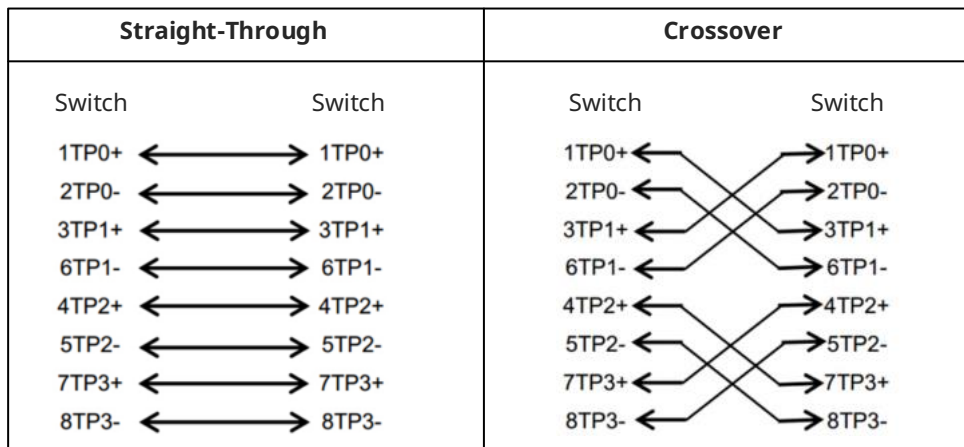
| Straight-Through | Crossover |
|---|---|
| Switch Switch<br>1TP0+ 1TP0+<br>2TP0- 2TP0-<br>3TP1+ 3TP1+<br>6TP1- 6TP1-<br>4TP2+ 4TP2+<br>5TP2- 5TP2-<br>7TP3+ 7TP3+<br>8TP3- 8TP3- | Switch Switch<br>1TP0+ 1TP0+<br>2TP0- 2TP0-<br>3TP1+ 3TP1+<br>6TP1- 6TP1-<br>4TP2+ 4TP2+<br>5TP2- 5TP2-<br>7TP3+ 7TP3+<br>8TP3- 8TP3- |